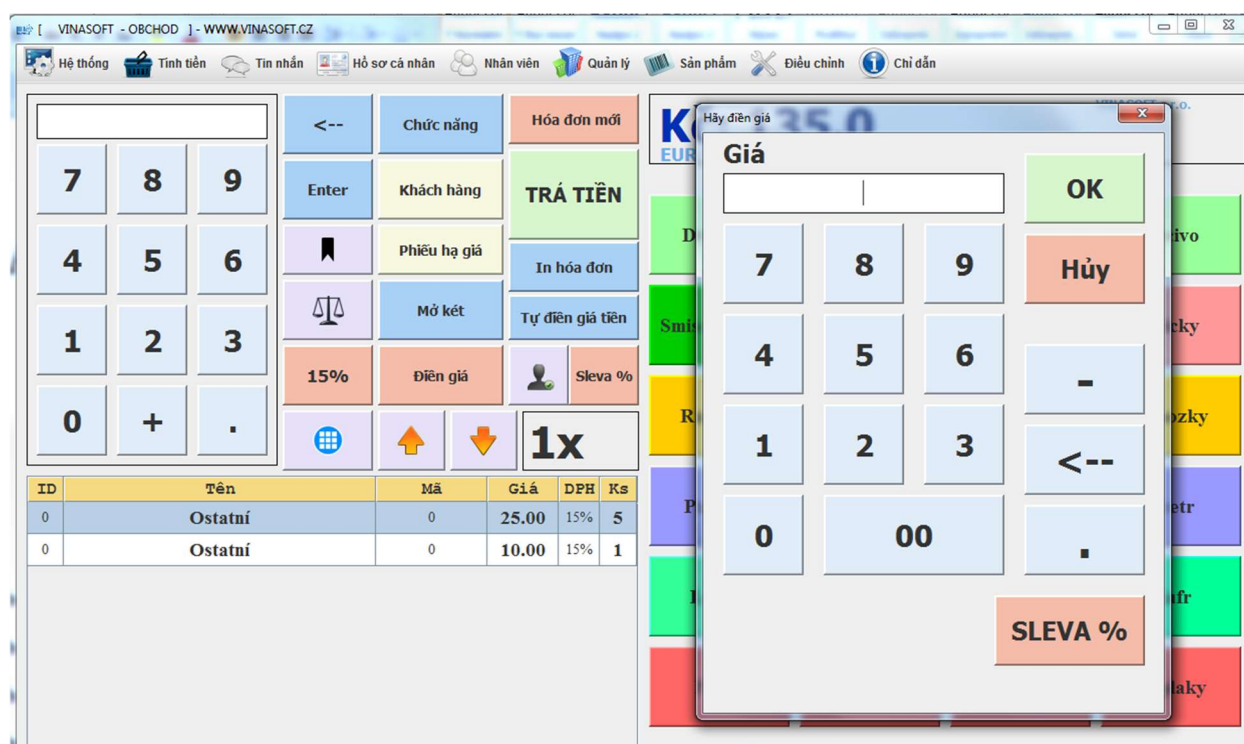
[ VINASOFT - OBCHOD ] - WWW.VINASOFT.CZ

Hệ thống Tính tiền Tin nhắn Hồ sơ cá nhân Nhân viên Quản lý Sản phẩm Điều chỉnh Chỉ dẫn

7 8 9
4 5 6
1 2 3
0 + .

<--
Chức năng
Hóa đơn mới
Enter
Khách hàng
TRẢ TIỀN
Phiếu hạ giá
In hóa đơn
Mở két
Tự điền giá tiền
15%
Điền giá
Sleva %
1x

| ID | Tên | Mã | Giá | DPH | Ks |
|---|---|---|---|---|---|
| 0 | Ostatní | 0 | 25.00 | 15% | 5 |
| 0 | Ostatní | 0 | 10.00 | 15% | 1 |

K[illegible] 135.0
EUR
D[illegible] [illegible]ivo
Smis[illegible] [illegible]cky
R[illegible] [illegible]ozky
P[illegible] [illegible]etr
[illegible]nfr
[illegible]laky

Hãy điền giá
Giá
OK
Hủy
7 8 9
4 5 6
1 2 3
0 00
-
<--
.
SLEVA %